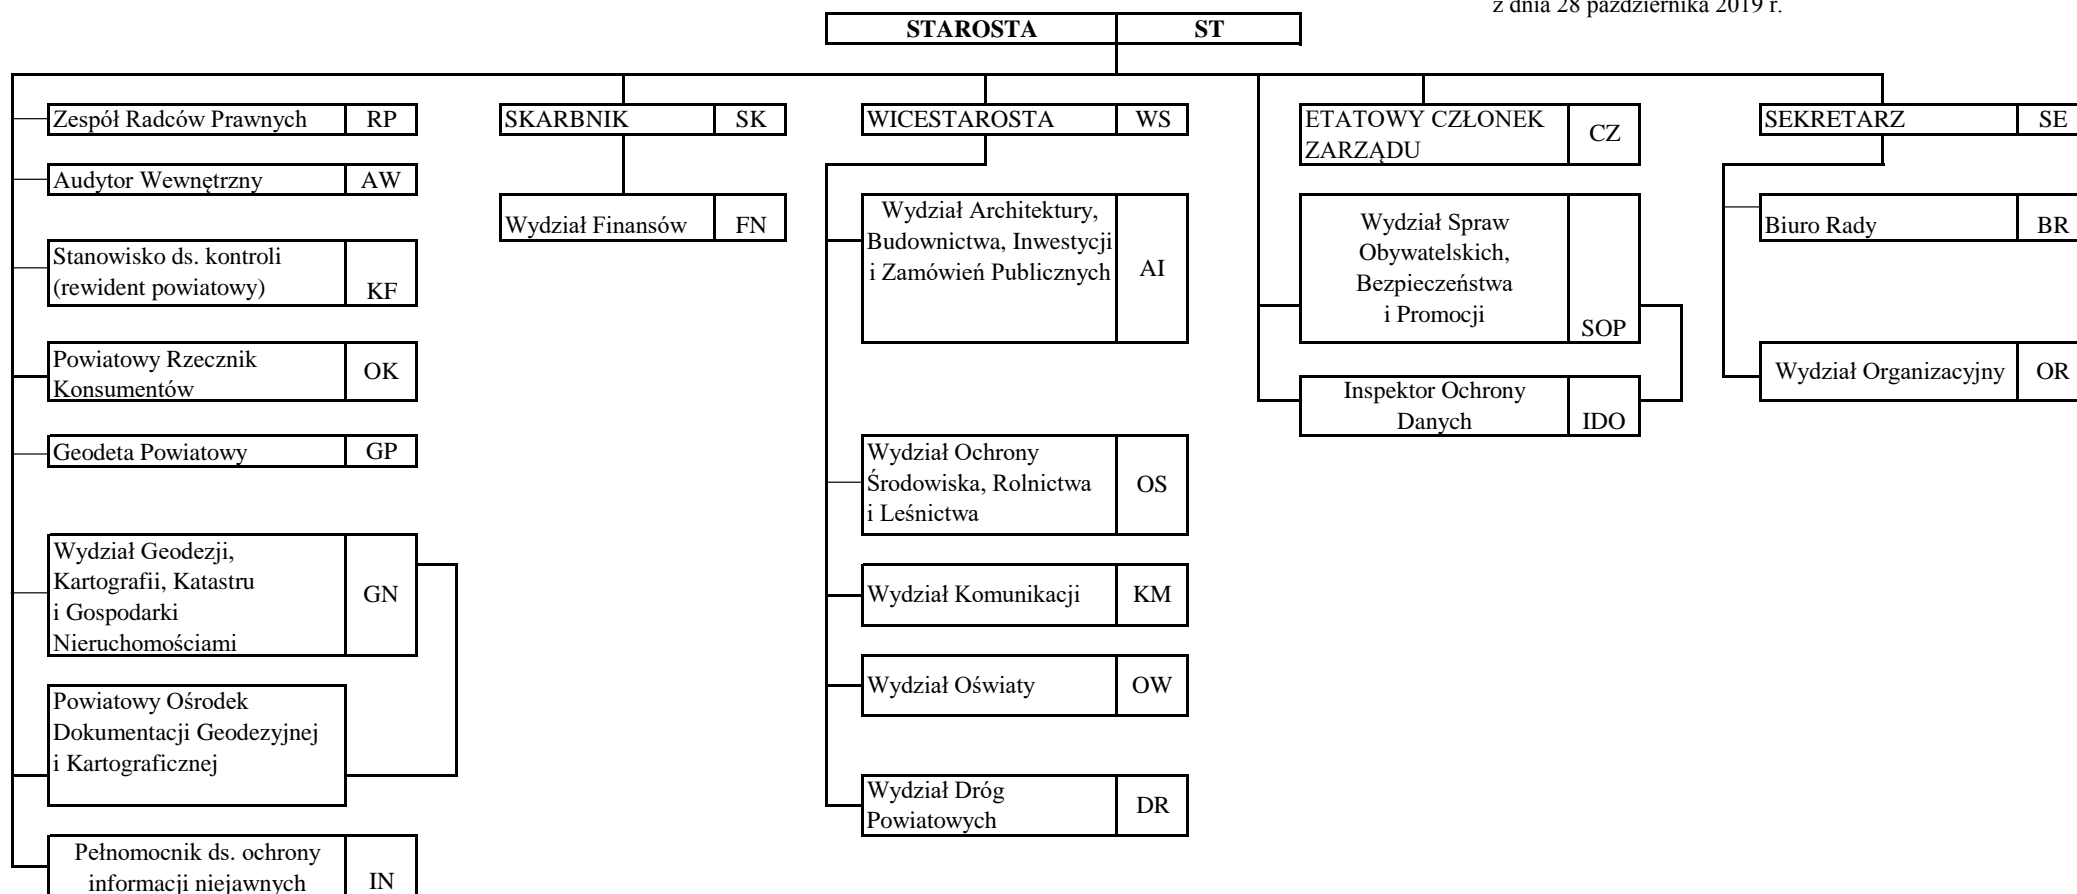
z dnia 28 października 2019 r.

STAROSTA ST

Zespół Radców Prawnych RP

Audytor Wewnętrzny AW

Stanowisko ds. kontroli (rewident powiatowy) KF

Powiatowy Rzecznik Konsumentów OK

Geodeta Powiatowy GP

Wydział Geodezji, Kartografii, Katastru i Gospodarki Nieruchomościami GN

Powiatowy Ośrodek Dokumentacji Geodezyjnej i Kartograficznej

Pełnomocnik ds. ochrony informacji niejawnych IN

SKARBNIK SK

Wydział Finansów FN

WICESTAROSTA WS

Wydział Architektury, Budownictwa, Inwestycji i Zamówień Publicznych AI

Wydział Ochrony Środowiska, Rolnictwa i Leśnictwa OS

Wydział Komunikacji KM

Wydział Oświaty OW

Wydział Dróg Powiatowych DR

ETATOWY CZŁONEK ZARZĄDU CZ

Wydział Spraw Obywatelskich, Bezpieczeństwa i Promocji SOP

Inspektor Ochrony Danych IDO

SEKRETARZ SE

Biuro Rady BR

Wydział Organizacyjny OR